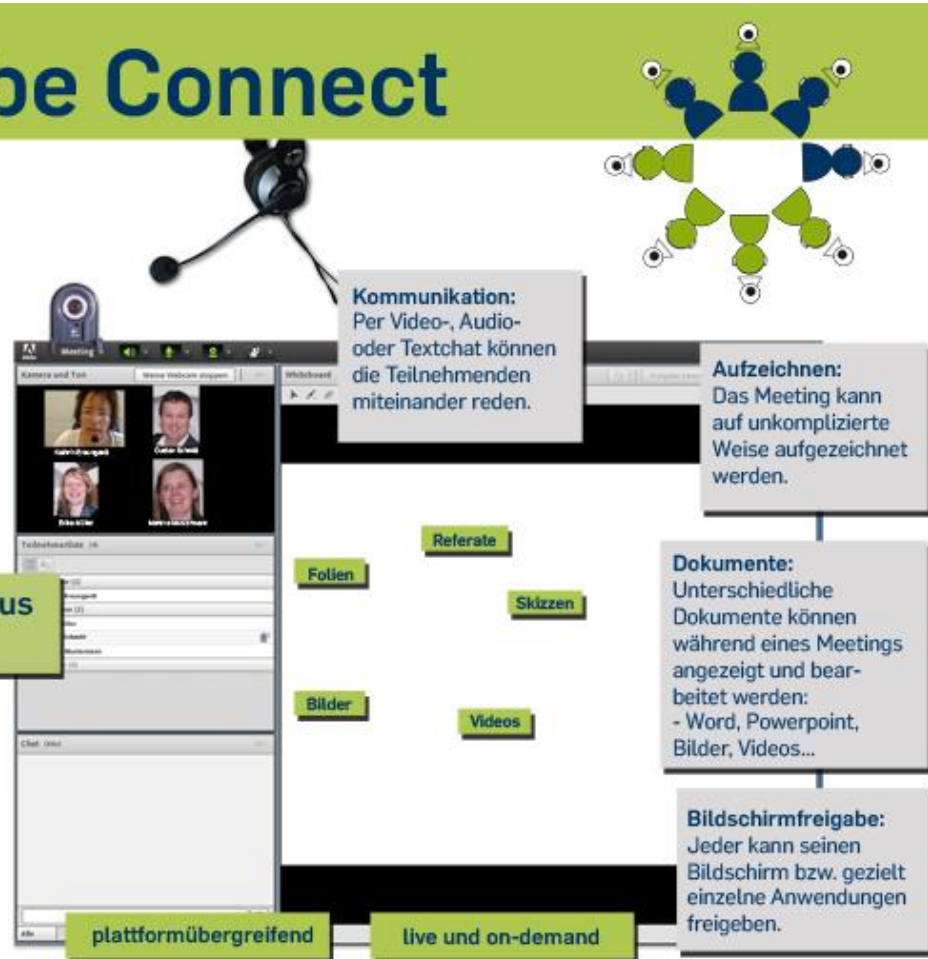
be Connect

Kommunikation:
Per Video-, Audio- oder Textchat können die Teilnehmenden miteinander reden.

Aufzeichnen:
Das Meeting kann auf unkomplizierte Weise aufgezeichnet werden.

Meeting

Kamera und Ton

Meine Webcam stoppen

Whiteboard

Teilnehmerliste

us

Chat

Referate

Folien

Skizzen

Bilder

Videos

Dokumente:
Unterschiedliche Dokumente können während eines Meetings angezeigt und bearbeitet werden:
- Word, Powerpoint, Bilder, Videos...

Bildschirmfreigabe:
Jeder kann seinen Bildschirm bzw. gezielt einzelne Anwendungen freigeben.

plattformübergreifend

live und on-demand